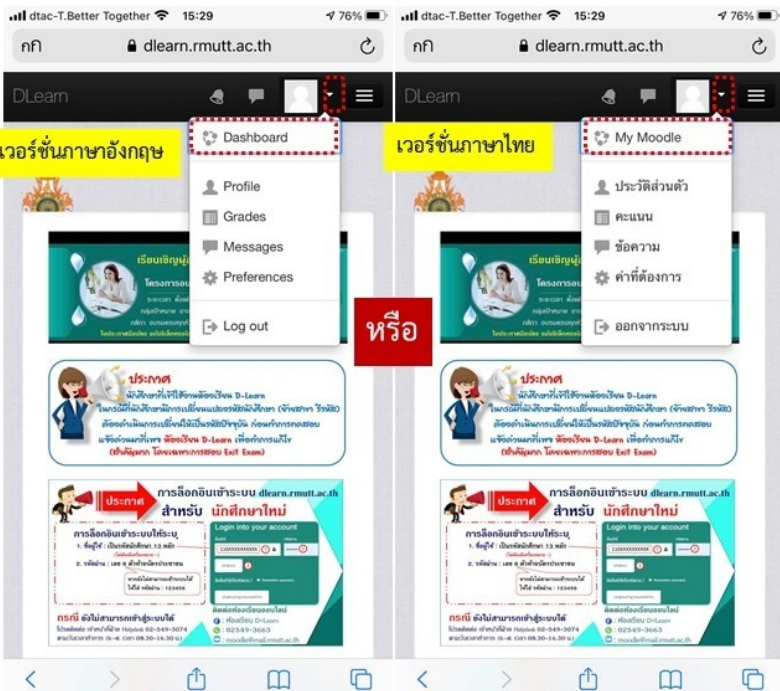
dtac-T.Better Together 15:29 76%

กก dlearn.rmutt.ac.th

DLearn

เวอร์ชั่นภาษาอังกฤษ

Dashboard

Profile

Grades

Messages

Preferences

Log out

เรียนเชิญผู้

โครงการอบ

ประกาศ

การล็อกอินเข้าระบบ dlearn.rmutt.ac.th

สำหรับ นักศึกษาใหม่

ประกาศ

Login into your account

การล็อกอินเข้าระบบให้ระบุ

กรณี ยังไม่สามารถเข้าสู่ระบบได้

หรือ

dtac-T.Better Together 15:29 76%

กก dlearn.rmutt.ac.th

DLearn

เวอร์ชั่นภาษาไทย

My Moodle

ประวัติส่วนตัว

คะแนน

ข้อความ

ค่าที่ต้องการ

ออกจากระบบ

เรียนเชิญผู้

ประกาศ

การล็อกอินเข้าระบบ dlearn.rmutt.ac.th

สำหรับ นักศึกษาใหม่

ประกาศ

Login into your account

การล็อกอินเข้าระบบให้ระบุ

กรณี ยังไม่สามารถเข้าสู่ระบบได้